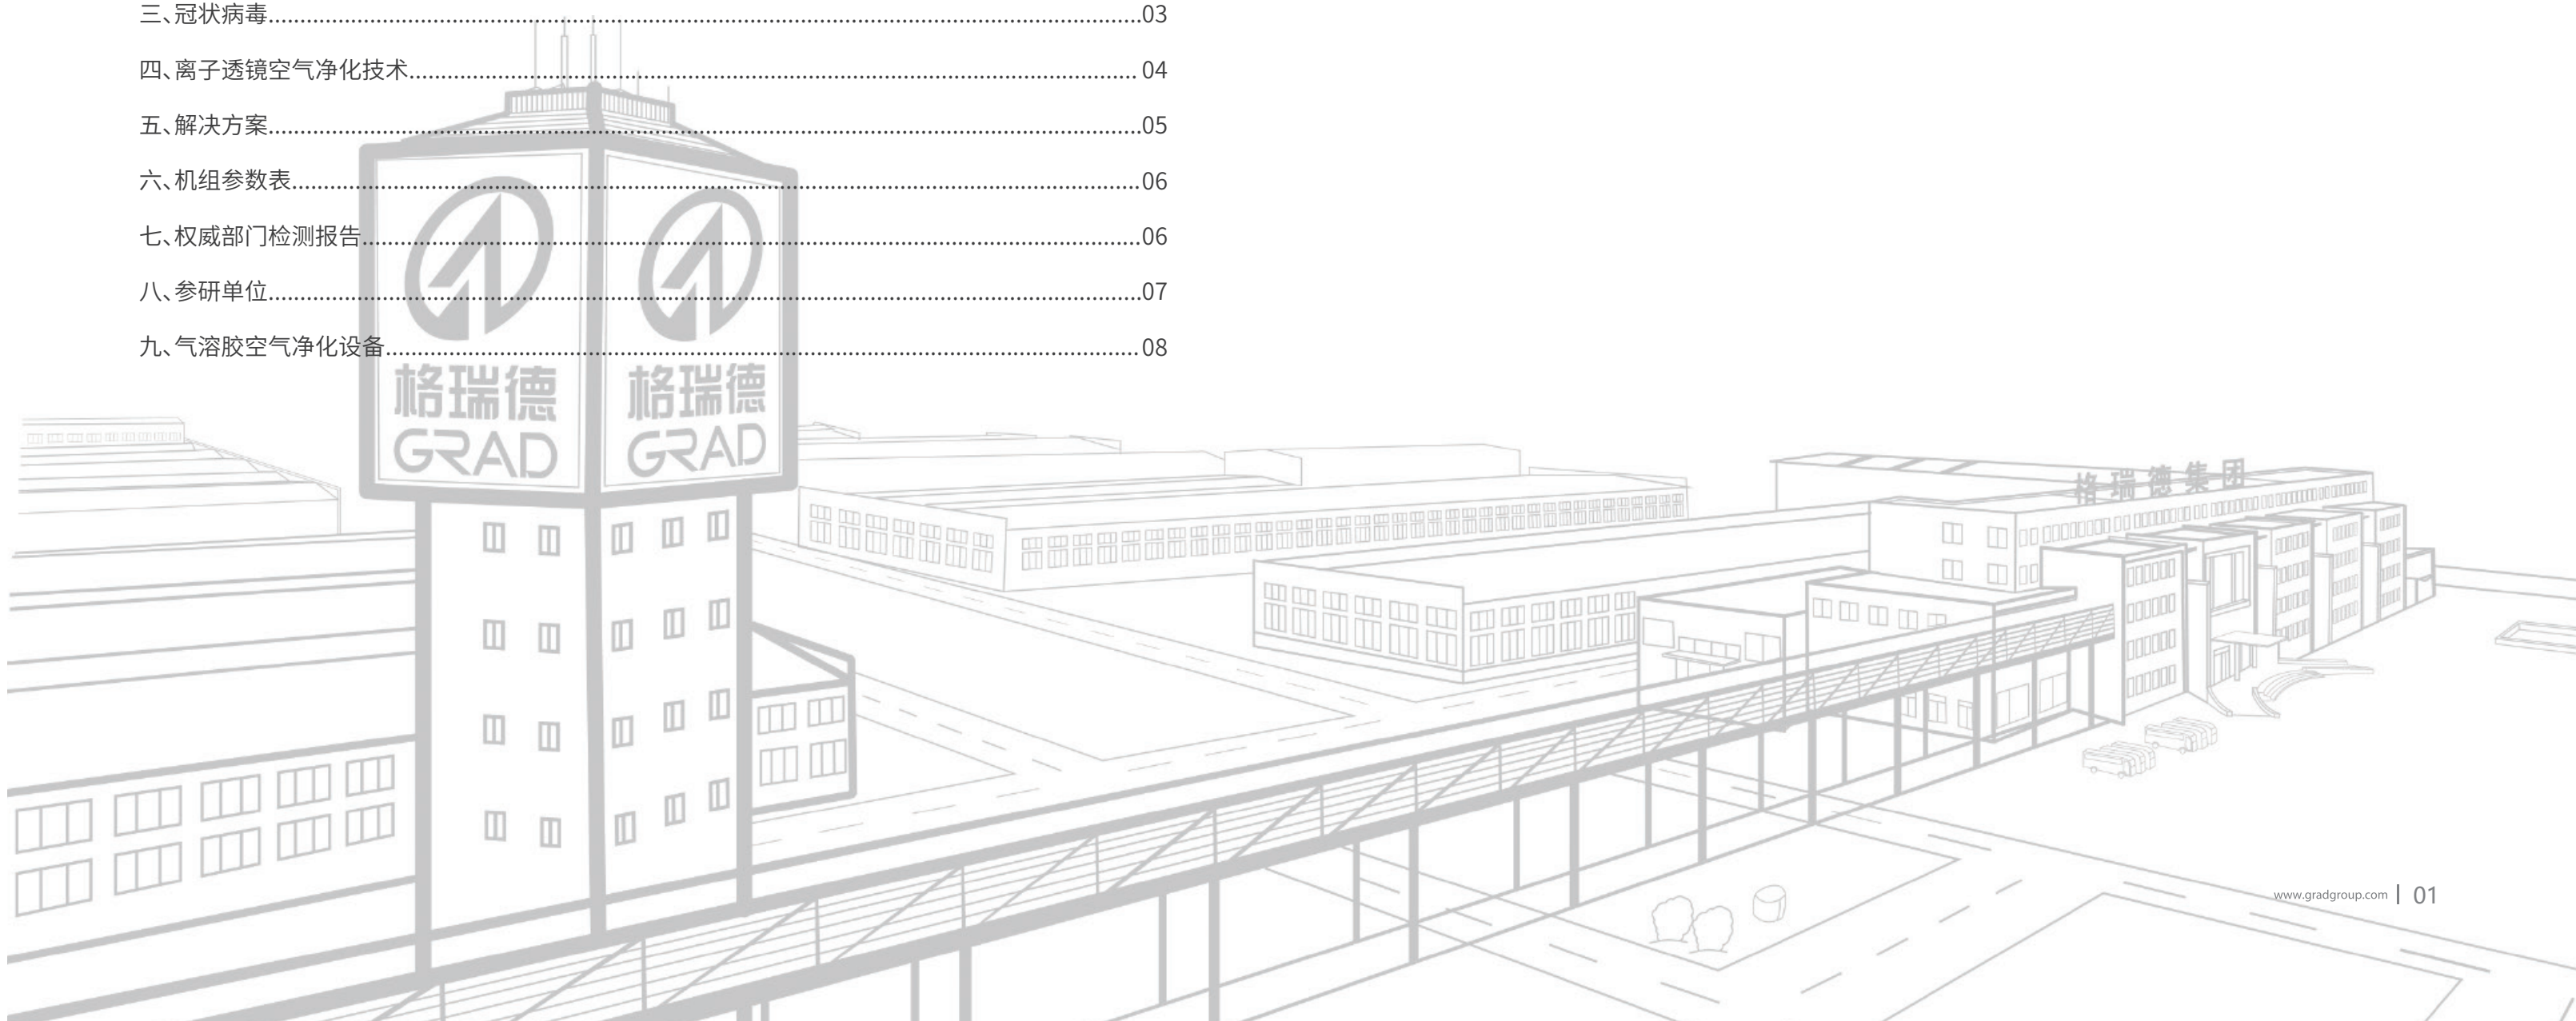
三、冠状病毒......................................................................................................................03

四、离子透镜空气净化技术......................................................................................... 04

五、解决方案......................................................................................................................05

六、机组参数表..................................................................................................................06

七、权威部门检测报告....................................................................................................06

八、参研单位......................................................................................................................07

九、气溶胶空气净化设备................................................................................................08

格瑞德
GRAD

格瑞德
GRAD

格瑞德集团

www.gradgroup.com | 01